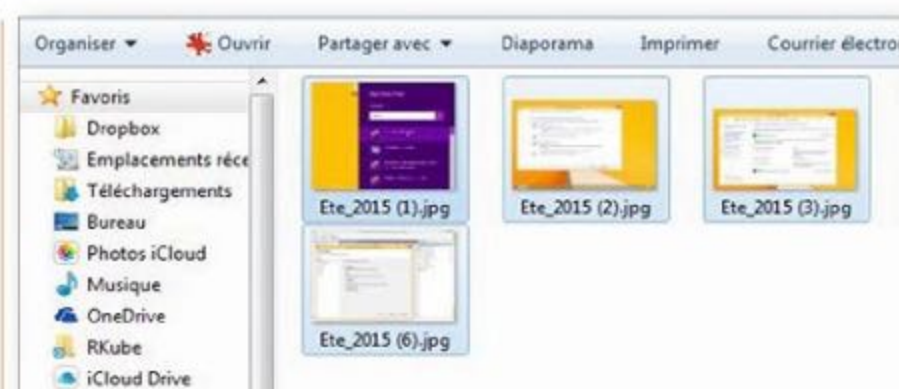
Organiser ▾ Ouvrir Partager avec ▾ Diaporama Imprimer Courrier électro

Favoris
Dropbox
Emplacements réce
Téléchargements
Bureau
Photos iCloud
Musique
OneDrive
RKube
iCloud Drive

Ete_2015 (1).jpg
Ete_2015 (2).jpg
Ete_2015 (3).jpg
Ete_2015 (6).jpg